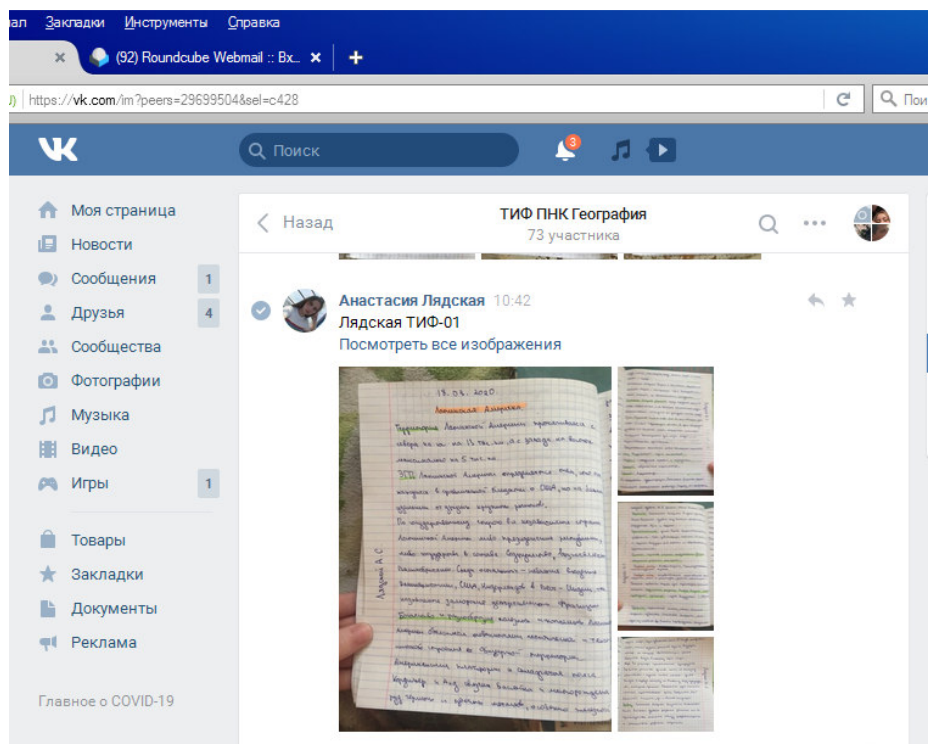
ал Закладки Инструменты Справка

(92) Roundcube Webmail :: Вх...

https://vk.com/im?peers=29699504&sel=c428

Пои

Поиск

3

Моя страница
Новости
Сообщения 1
Друзья 4
Сообщества
Фотографии
Музыка
Видео
Игры 1
Товары
Закладки
Документы
Реклама

Главное о COVID-19

Назад

ТИФ ПНК География
73 участника

Анастасия Лядская 10:42
Лядская ТИФ-01
Посмотреть все изображения

18.03.2020
Латинская Америка
Территория Латинской Америки простирается с севера на юг на 13 тыс. км, а с запада на восток максимально на 5 тыс. км.
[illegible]

Лядская А.С.